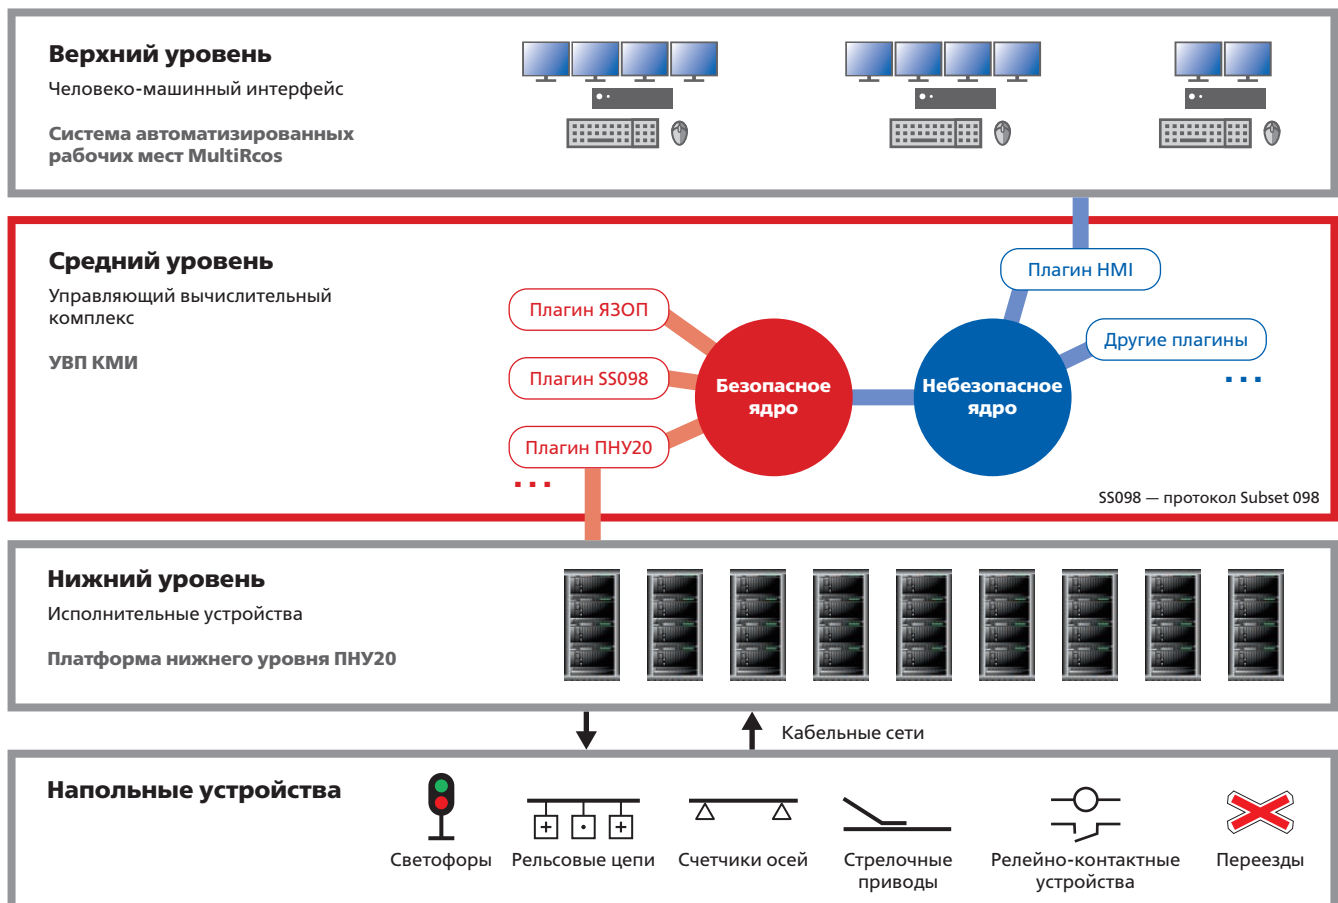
Верхний уровень
Человеко-машинный интерфейс

Система автоматизированных рабочих мест MultiRcos

Средний уровень
Управляющий вычислительный комплекс

УВП КМИ

Плагин ЯЗОП
Плагин SS098
Плагин ПНУ20
...

Безопасное ядро

Небезопасное ядро

Плагин HMI
Другие плагины
...

SS098 — протокол Subset 098

Нижний уровень
Исполнительные устройства

Платформа нижнего уровня ПНУ20

Кабельные сети

Напольные устройства

Светофоры
Рельсовые цепи
Счетчики осей
Стрелочные приводы
Релейно-контактные устройства
Переезды